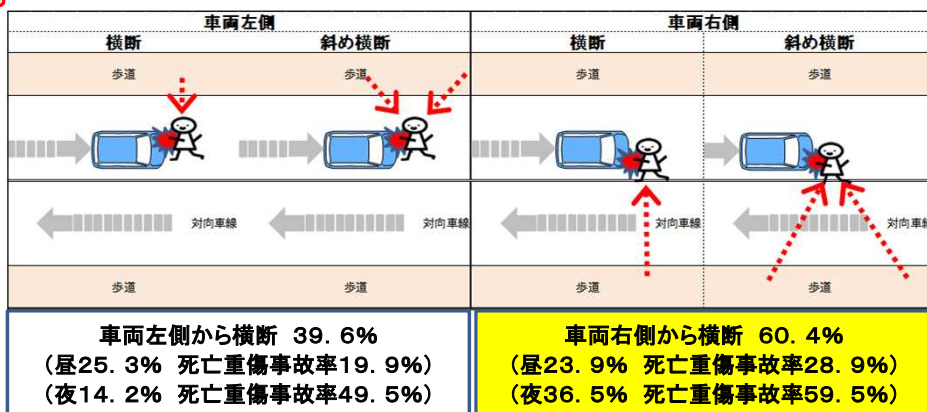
| 車両左側 | | 車両右側 | |
|---|---|---|---|
| 横断 | 斜め横断 | 横断 | 斜め横断 |

歩道　歩道　歩道　歩道

対向車線　対向車線　対向車線　対向車線

歩道　歩道　歩道　歩道

車両左側から横断 39．6％
（昼25．3％ 死亡重傷事故率19．9％）
（夜14．2％ 死亡重傷事故率49．5％）

車両右側から横断 60．4％
（昼23．9％ 死亡重傷事故率28．9％）
（夜36．5％ 死亡重傷事故率59．5％）